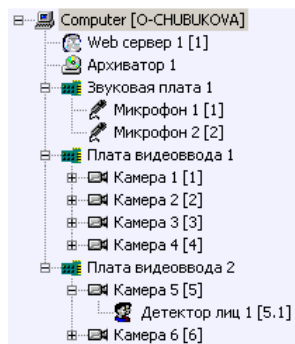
Computer [O-CHUBUKOVA]
Web сервер 1 [1]
Архиватор 1
Звуковая плата 1
Микрофон 1 [1]
Микрофон 2 [2]
Плата видеоввода 1
Камера 1 [1]
Камера 2 [2]
Камера 3 [3]
Камера 4 [4]
Плата видеоввода 2
Камера 5 [5]
Детектор лиц 1 [5.1]
Камера 6 [6]